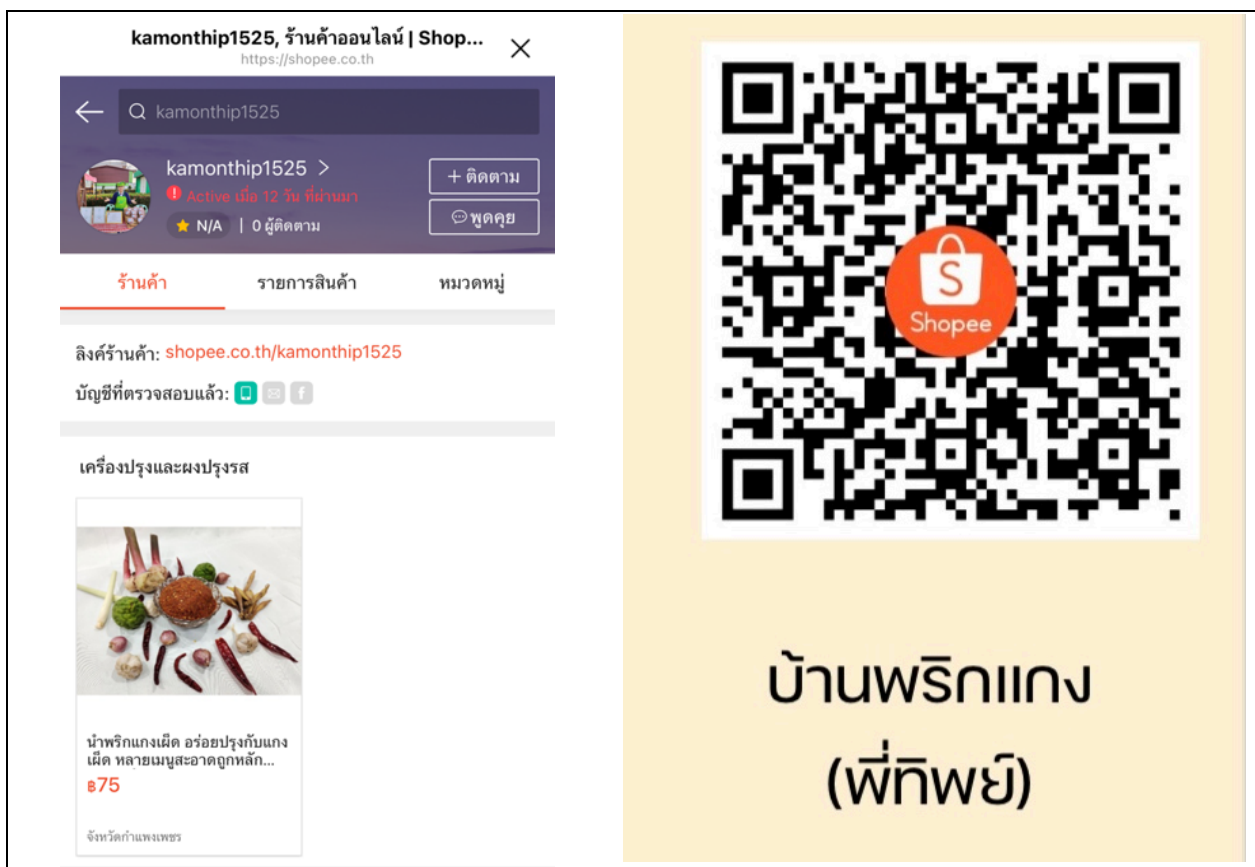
kamonthip1525, ร้านค้าออนไลน์ | Shop...
https://shopee.co.th

kamonthip1525

kamonthip1525 >
Active เมื่อ 12 วัน ที่ผ่านมา
N/A | 0 ผู้ติดตาม
+ ติดตาม
พูดคุย

ร้านค้า
รายการสินค้า
หมวดหมู่

ลิงค์ร้านค้า: shopee.co.th/kamonthip1525
บัญชีที่ตรวจสอบแล้ว:

เครื่องปรุงและผงปรุงรส

น้ำพริกแกงเผ็ด อร่อยปรุงกับแกงเผ็ด หลายเมนูสะอาดถูกหลัก...
฿75

จังหวัดกำแพงเพชร

Shopee

บ้านพริกแกง
(พี่ทิพย์)